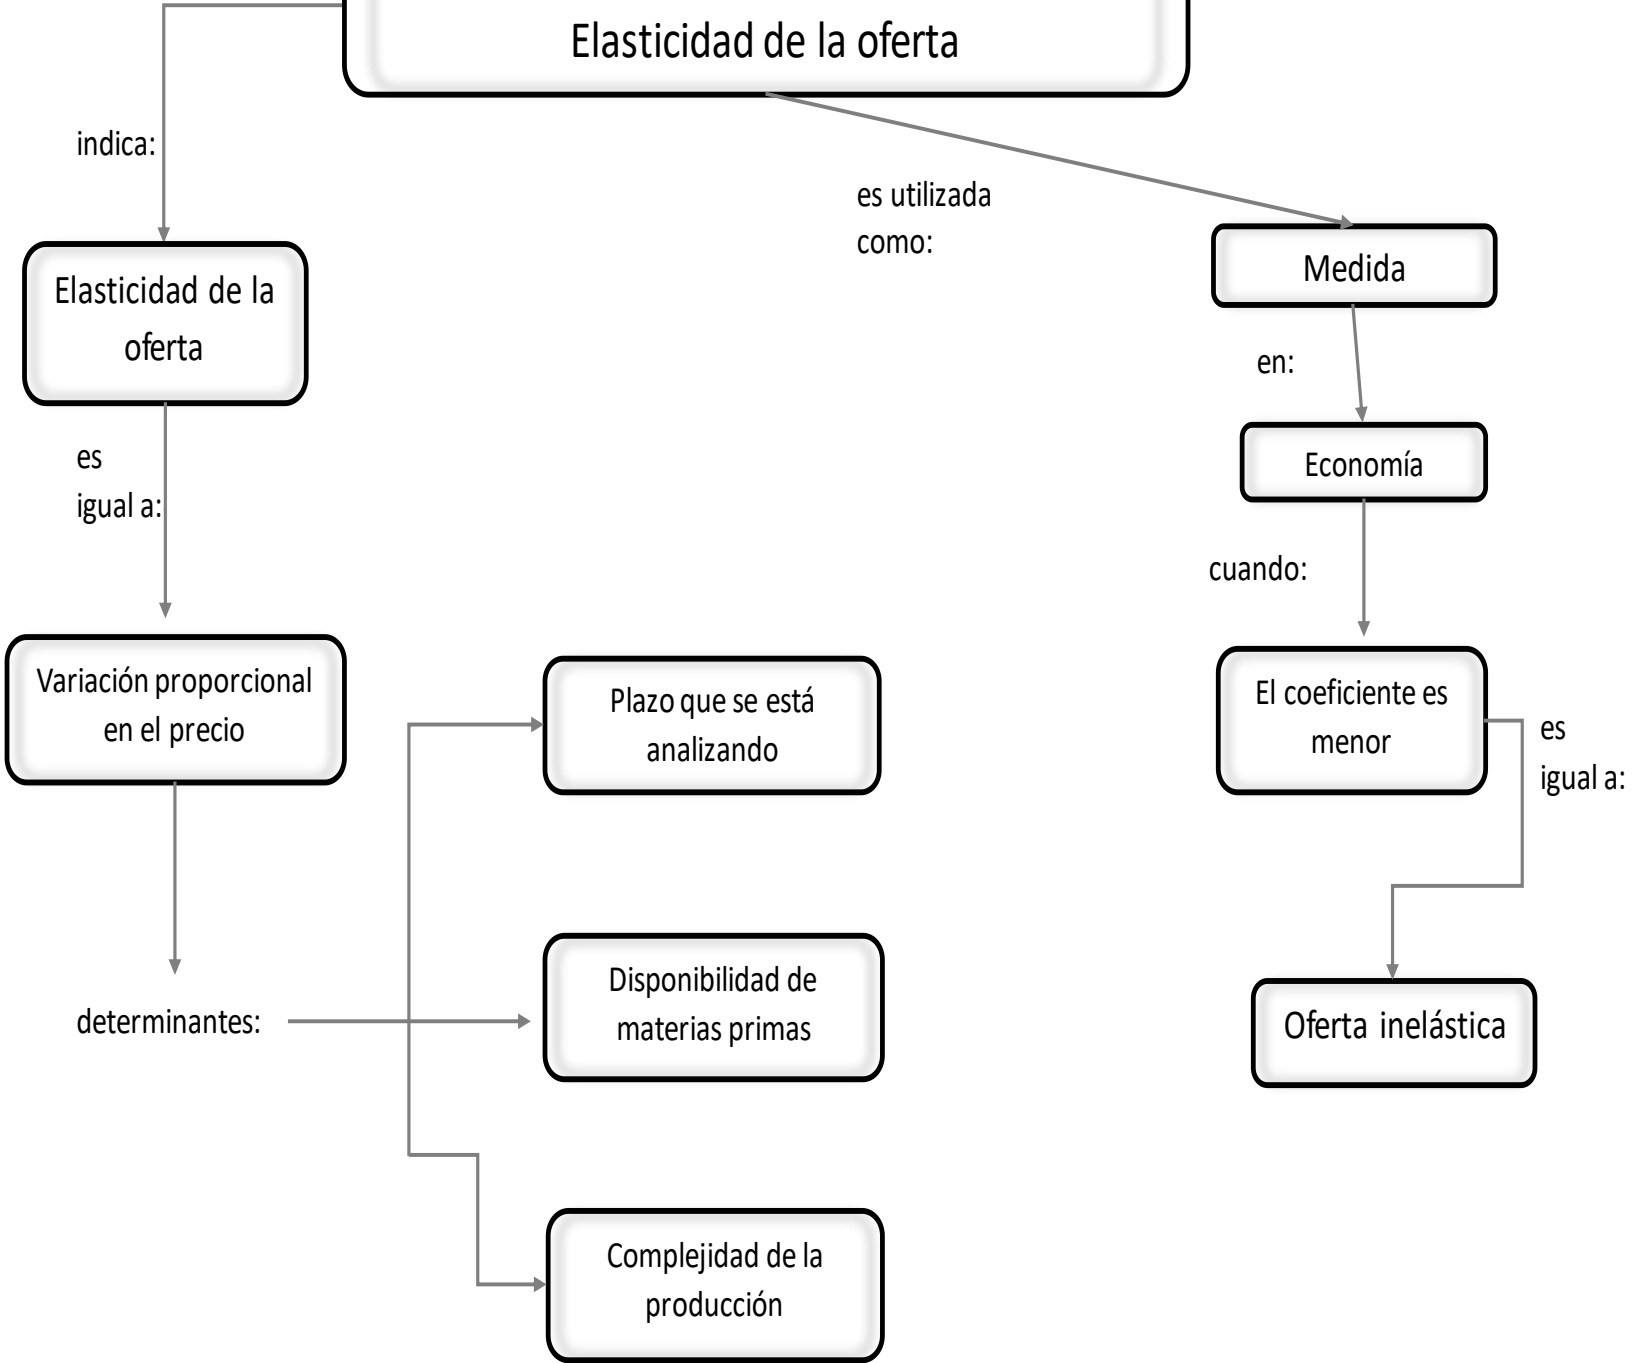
Elasticidad de la oferta

indica:

Elasticidad de la oferta

es igual a:

Variación proporcional en el precio

determinantes:

Plazo que se está analizando

Disponibilidad de materias primas

Complejidad de la producción

es utilizada como:

Medida

en:

Economía

cuando:

El coeficiente es menor

es igual a:

Oferta inelástica